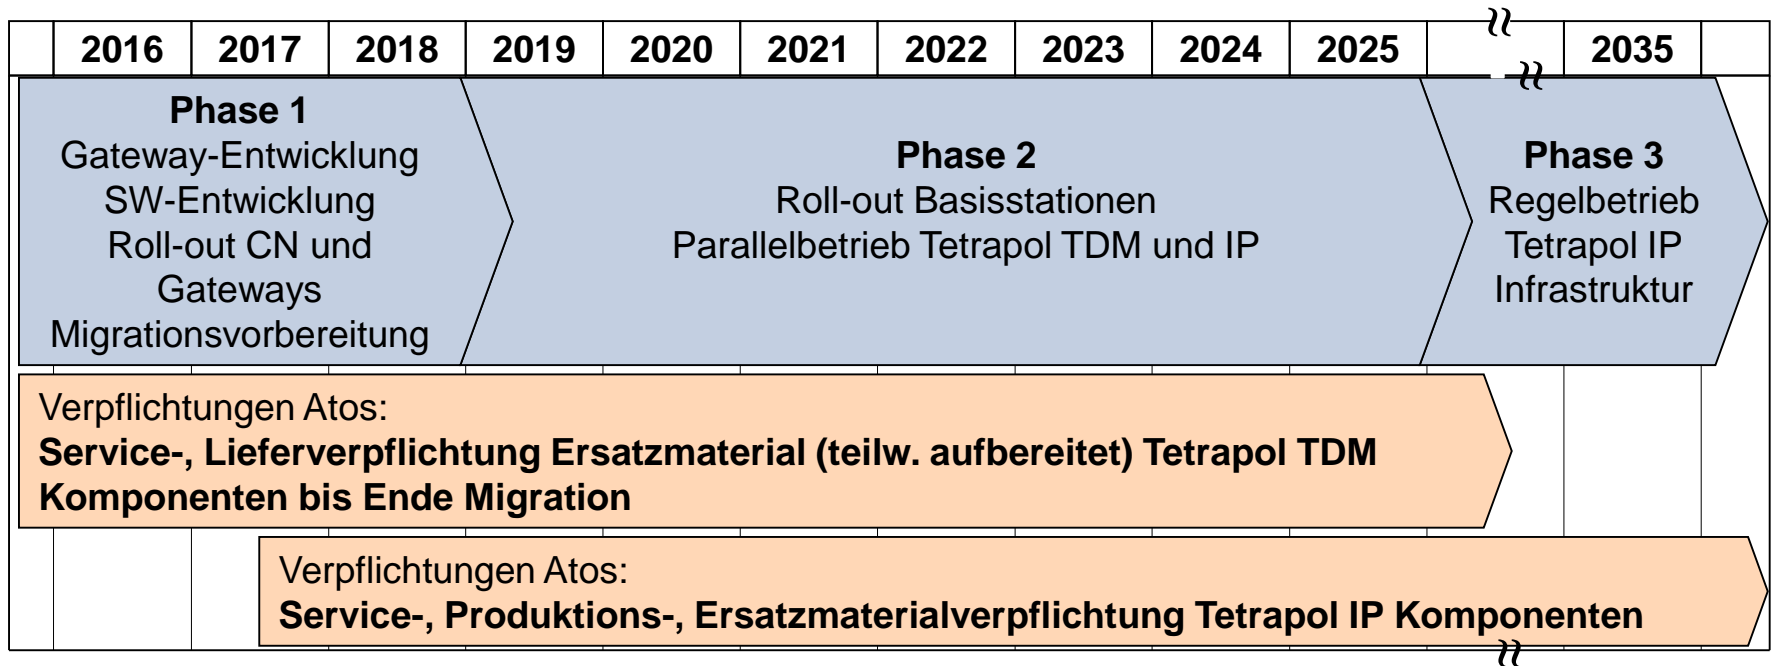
| 2016 | 2017 | 2018 | 2019 | 2020 | 2021 | 2022 | 2023 | 2024 | 2025 | | 2035 |
|---|---|---|---|---|---|---|---|---|---|---|---|

**Phase 1**
Gateway-Entwicklung
SW-Entwicklung
Roll-out CN und Gateways
Migrationsvorbereitung

**Phase 2**
Roll-out Basisstationen
Parallelbetrieb Tetrapol TDM und IP

**Phase 3**
Regelbetrieb
Tetrapol IP
Infrastruktur

Verpflichtungen Atos:
**Service-, Lieferverpflichtung Ersatzmaterial (teilw. aufbereitet) Tetrapol TDM Komponenten bis Ende Migration**

Verpflichtungen Atos:
**Service-, Produktions-, Ersatzmaterialverpflichtung Tetrapol IP Komponenten**